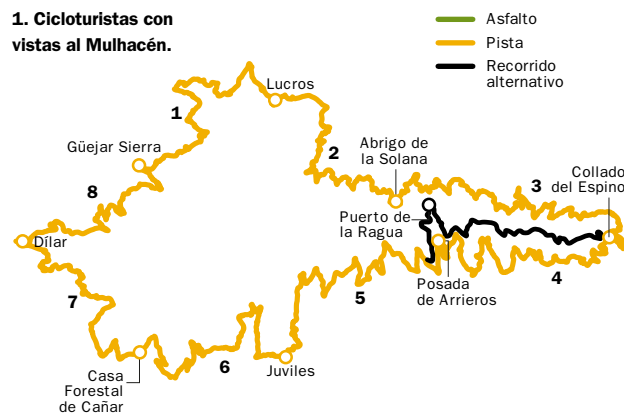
1. Cicloturistas con vistas al Mulhacén.

Asfalto
Pista
Recorrido alternativo

Lucros
1
2
Abrigo de la Solana
Güejar Sierra
3
Collado del Espino
8
Puerto de la Ragua
Dílar
4
Posada de Arrieros
5
7
Casa Forestal de Cañar
6
Juviles